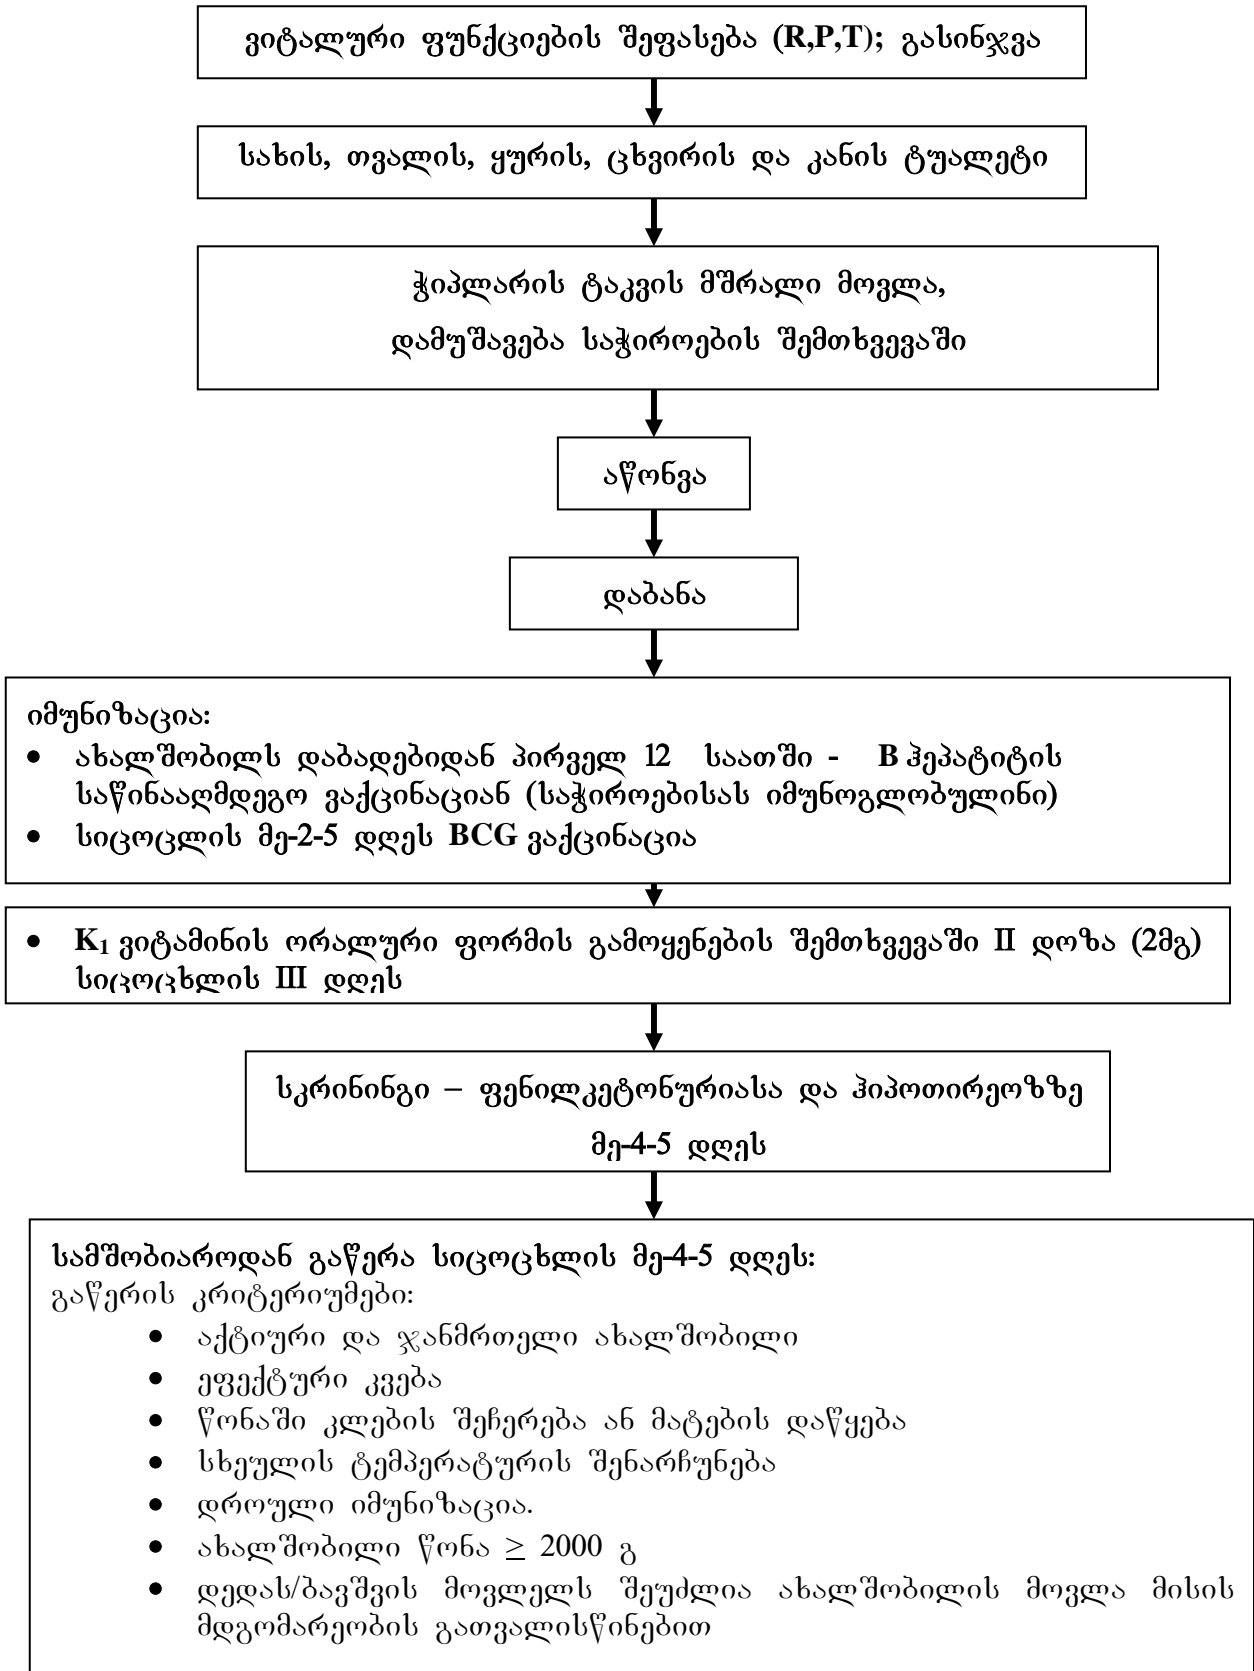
ვიტალური ფუნქციების შეფასება (R,P,T); გასინჯვა

სახის, თვალის, ყურის, ცხვირის და კანის ტუალეტი

ჭიპლარის ტაკვის მშრალი მოვლა, დამუშავება საჭიროების შემთხვევაში

აწონვა

დაბანა

იმუნიზაცია:
• ახალშობილს დაბადებიდან პირველ 12 საათში - B ჰეპატიტის საწინააღმდეგო ვაქცინაციან (საჭიროებისას იმუნოგლობულინი)
• სიცოცლის მე-2-5 დღეს BCG ვაქცინაცია

• $K_1$ ვიტამინის ორალური ფორმის გამოყენების შემთხვევაში II დოზა (2მგ) სიცოცხლის III დღეს

სკრინინგი – ფენილკეტონურიასა და ჰიპოთირეოზზე მე-4-5 დღეს

სამშობიაროდან გაწერა სიცოცხლის მე-4-5 დღეს:
გაწერის კრიტერიუმები:
• აქტიური და ჯანმრთელი ახალშობილი
• ეფექტური კვება
• წონაში კლების შეჩერება ან მატების დაწყება
• სხეულის ტემპერატურის შენარჩუნება
• დროული იმუნიზაცია.
• ახალშობილი წონა $\geq$ 2000 გ
• დედას/ბავშვის მოვლელს შეუძლია ახალშობილის მოვლა მისის მდგომარეობის გათვალისწინებით